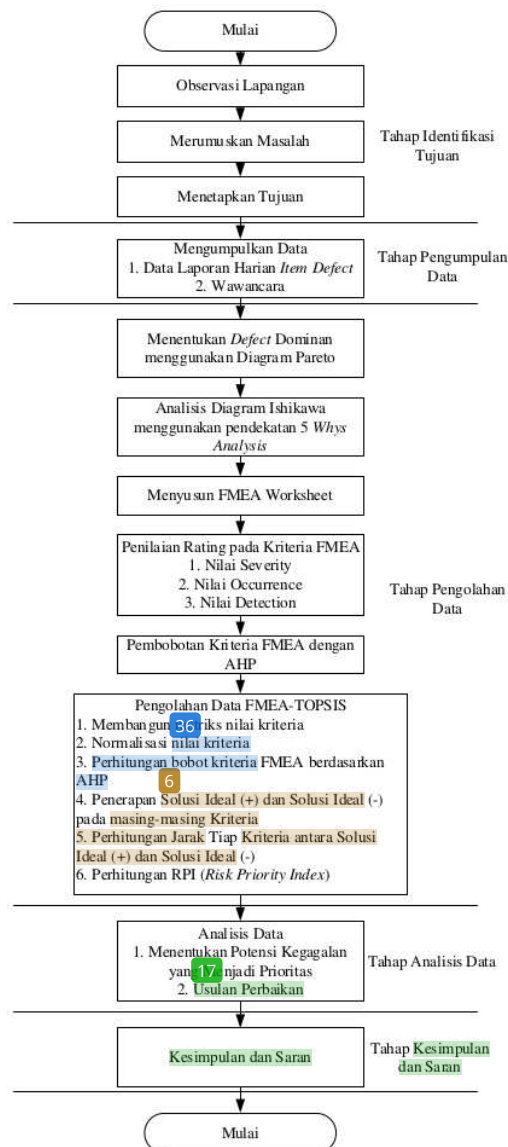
Mulai

Observasi Lapangan

Merumuskan Masalah

Tahap Identifikasi Tujuan

Menetapkan Tujuan

Mengumpulkan Data
1. Data Laporan Harian *Item Defect*
2. Wawancara

Tahap Pengumpulan Data

Menentukan *Defect* Dominan menggunakan Diagram Pareto

Analisis Diagram Ishikawa menggunakan pendekatan 5 *Whys Analysis*

Menyusun FMEA Worksheet

Penilaian Rating pada Kriteria FMEA
1. Nilai Severity
2. Nilai Occurrence
3. Nilai Detection

Tahap Pengolahan Data

Pembobotan Kriteria FMEA dengan AHP

Pengolahan Data FMEA-TOPSIS
1. Membangun 36 riks nilai kriteria
2. Normalisasi nilai kriteria
3. Perhitungan bobot kriteria FMEA berdasarkan AHP 6
4. Penerapan Solusi Ideal (+) dan Solusi Ideal (-) pada masing-masing Kriteria
5. Perhitungan Jarak Tiap Kriteria antara Solusi Ideal (+) dan Solusi Ideal (-)
6. Perhitungan RPI (*Risk Priority Index*)

Analisis Data
1. Menentukan Potensi Kegagalan yan 17 njadi Prioritas
2. Usulan Perbaikan

Tahap Analisis Data

Kesimpulan dan Saran

Tahap Kesimpulan dan Saran

Mulai